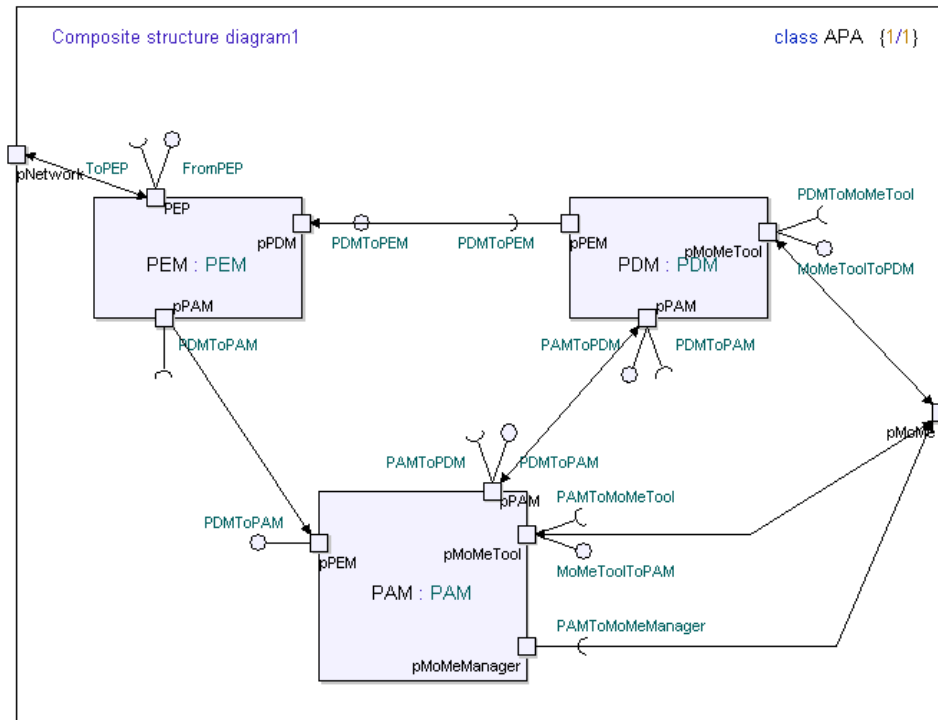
Composite structure diagram1

class APA {1/1}

pNetwork

ToPEP

FromPEP

PEP

pPDM

PEM : PEM

pPAM

PDMToPAM

PDMToPEM

PDMToPEM

pPEM

pMoMeTool

PDM : PDM

pPAM

PDMToMoMeTool

MoMeToolToPDM

PAMToPDM

PDMToPAM

pMoMe

PAMToPDM

PDMToPAM

pPAM

PAMToMoMeTool

PDMToPAM

pPEM

pMoMeTool

MoMeToolToPAM

PAM : PAM

PAMToMoMeManager

pMoMeManager